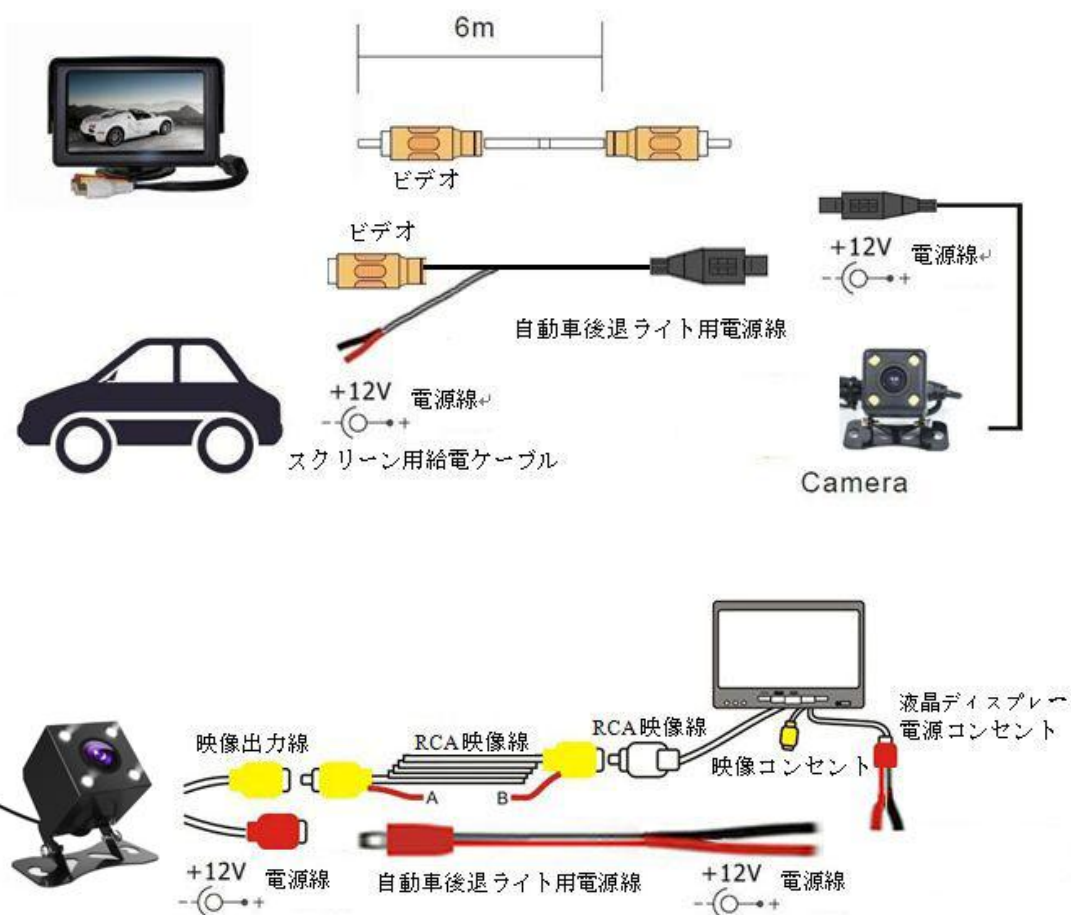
6m

ビデオ

ビデオ

+12V 電源線

自動車後退ライト用電源線

+12V 電源線

スクリーン用給電ケーブル

Camera

映像出力線

RCA映像線

RCA映像線

液晶ディスプレー
電源コンセント

映像コンセント

A

B

+12V 電源線

自動車後退ライト用電源線

+12V 電源線